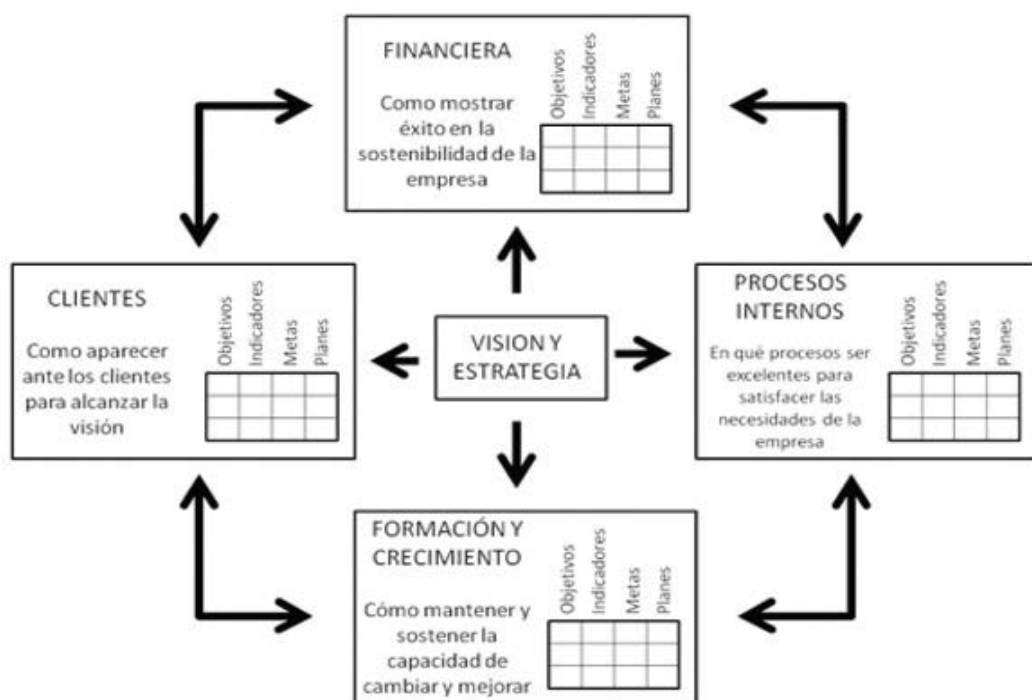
FINANCIERA

Como mostrar éxito en la sostenibilidad de la empresa

| Objetivos | Indicadores | Metas | Planes |
|---|---|---|---|
| | | | |
| | | | |
| | | | |

CLIENTES

Como aparecer ante los clientes para alcanzar la visión

| Objetivos | Indicadores | Metas | Planes |
|---|---|---|---|
| | | | |
| | | | |
| | | | |

VISION Y ESTRATEGIA

PROCESOS INTERNOS

En qué procesos ser excelentes para satisfacer las necesidades de la empresa

| Objetivos | Indicadores | Metas | Planes |
|---|---|---|---|
| | | | |
| | | | |
| | | | |

FORMACIÓN Y CRECIMIENTO

Cómo mantener y sostener la capacidad de cambiar y mejorar

| Objetivos | Indicadores | Metas | Planes |
|---|---|---|---|
| | | | |
| | | | |
| | | | |